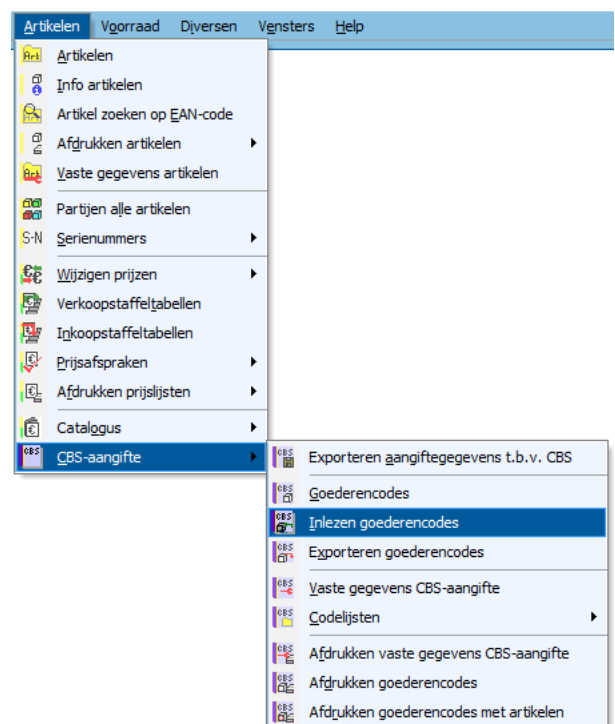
Artikelen Voorraad Diversen Vensters Help

Art Artikelen
Info artikelen
Artikel zoeken op EAN-code
Afdrukken artikelen
Art Vaste gegevens artikelen
Partijen alle artikelen
S-N Serienummers
Wijzigen prijzen
Verkoopstaffeltabellen
Inkoopstaffeltabellen
Prijsafspraken
Afdrukken prijslijsten
Catalogus
CBS CBS-aangifte

CBS Exporteren aangiftegegevens t.b.v. CBS
CBS Goederencodes
CBS Inlezen goederencodes
CBS Exporteren goederencodes
CBS Vaste gegevens CBS-aangifte
CBS Codelijsten
CBS Afdrukken vaste gegevens CBS-aangifte
CBS Afdrukken goederencodes
CBS Afdrukken goederencodes met artikelen